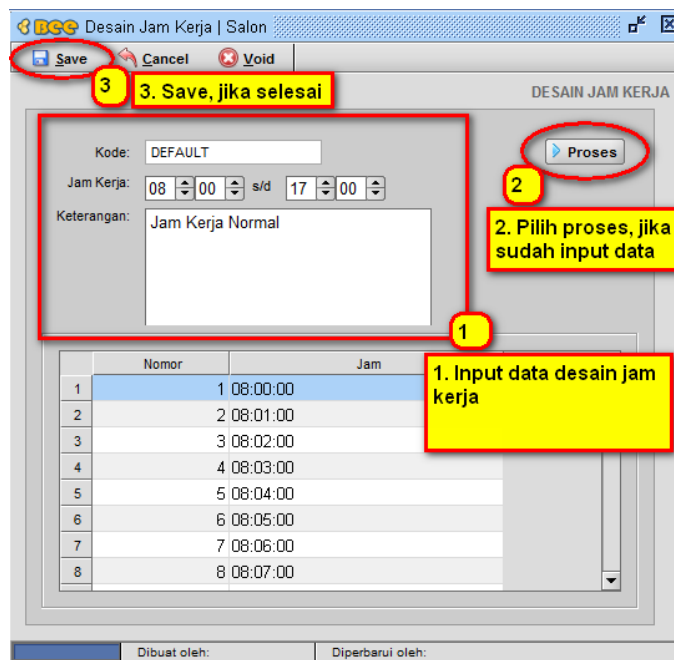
Bee Desain Jam Kerja | Salon

Save Cancel Void

3

3. Save, jika selesai

DESAIN JAM KERJA

Kode: DEFAULT

Jam Kerja: 08 00 s/d 17 00

Keterangan: Jam Kerja Normal

Proses

2

2. Pilih proses, jika sudah input data

1

1. Input data desain jam kerja

| | Nomor | Jam |
|---|---|---|
| 1 | 1 | 08:00:00 |
| 2 | 2 | 08:01:00 |
| 3 | 3 | 08:02:00 |
| 4 | 4 | 08:03:00 |
| 5 | 5 | 08:04:00 |
| 6 | 6 | 08:05:00 |
| 7 | 7 | 08:06:00 |
| 8 | 8 | 08:07:00 |

Dibuat oleh: Diperbarui oleh: